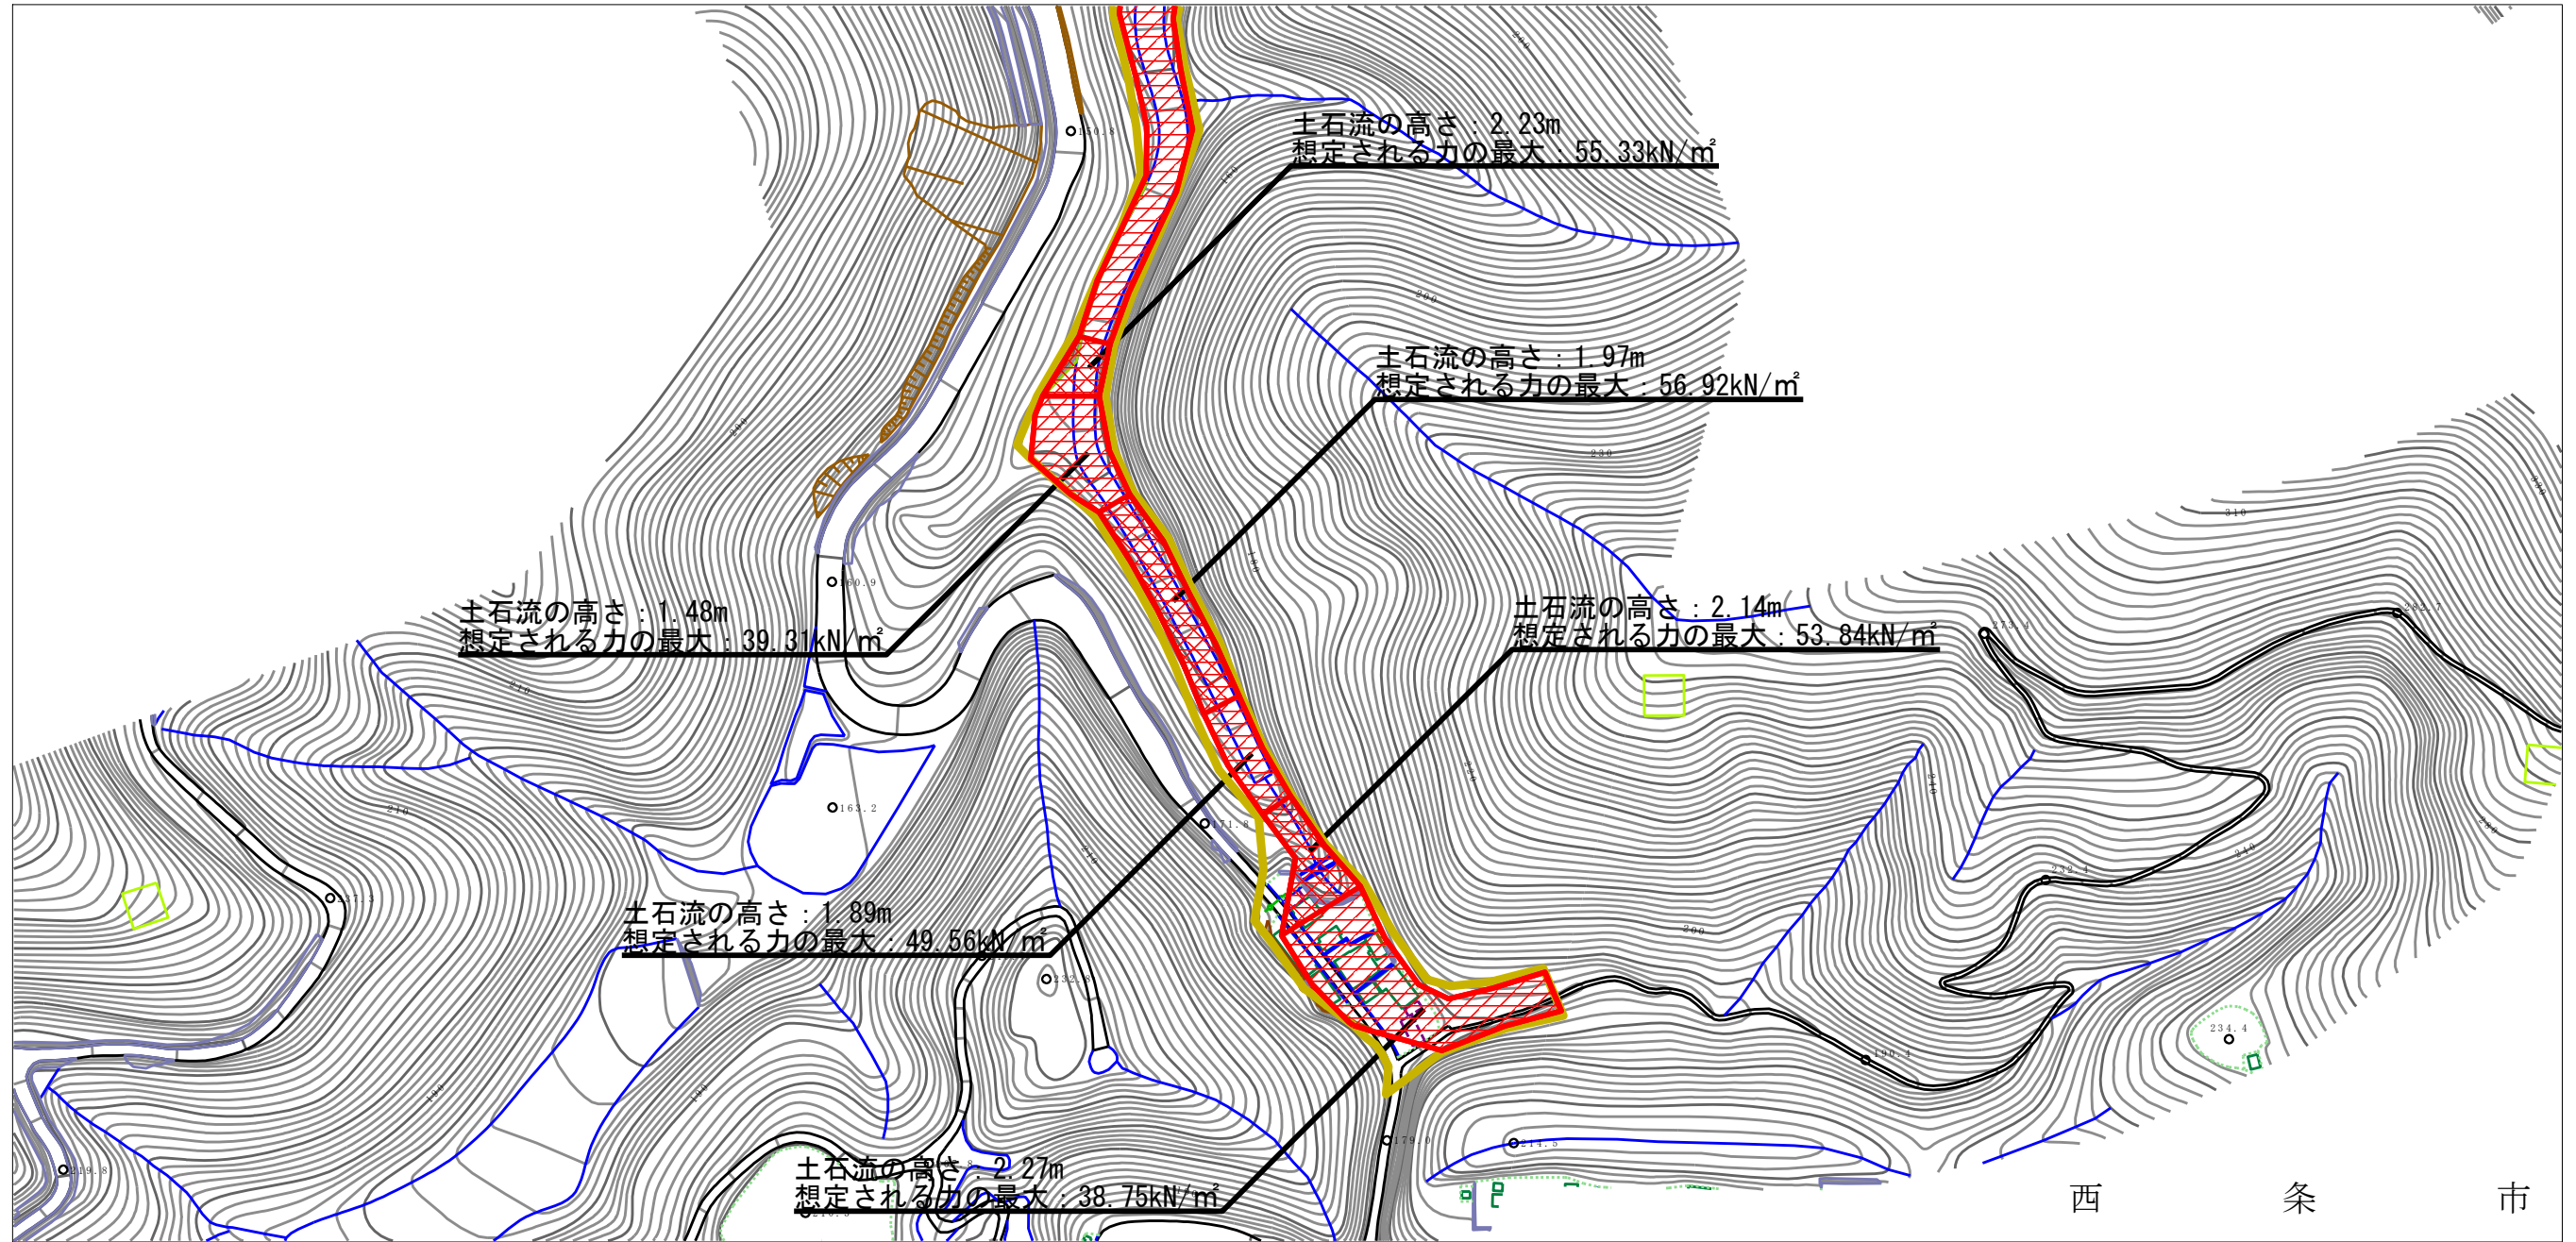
土石流の高さ：2.23m
想定される力の最大：55.33kN/㎡

土石流の高さ：1.97m
想定される力の最大：56.92kN/㎡

土石流の高さ：1.48m
想定される力の最大：39.31kN/㎡

土石流の高さ：2.14m
想定される力の最大：53.84kN/㎡

土石流の高さ：1.89m
想定される力の最大：49.56kN/㎡

土石流の高さ：2.27m
想定される力の最大：38.75kN/㎡

163.2

234.4

西 条 市